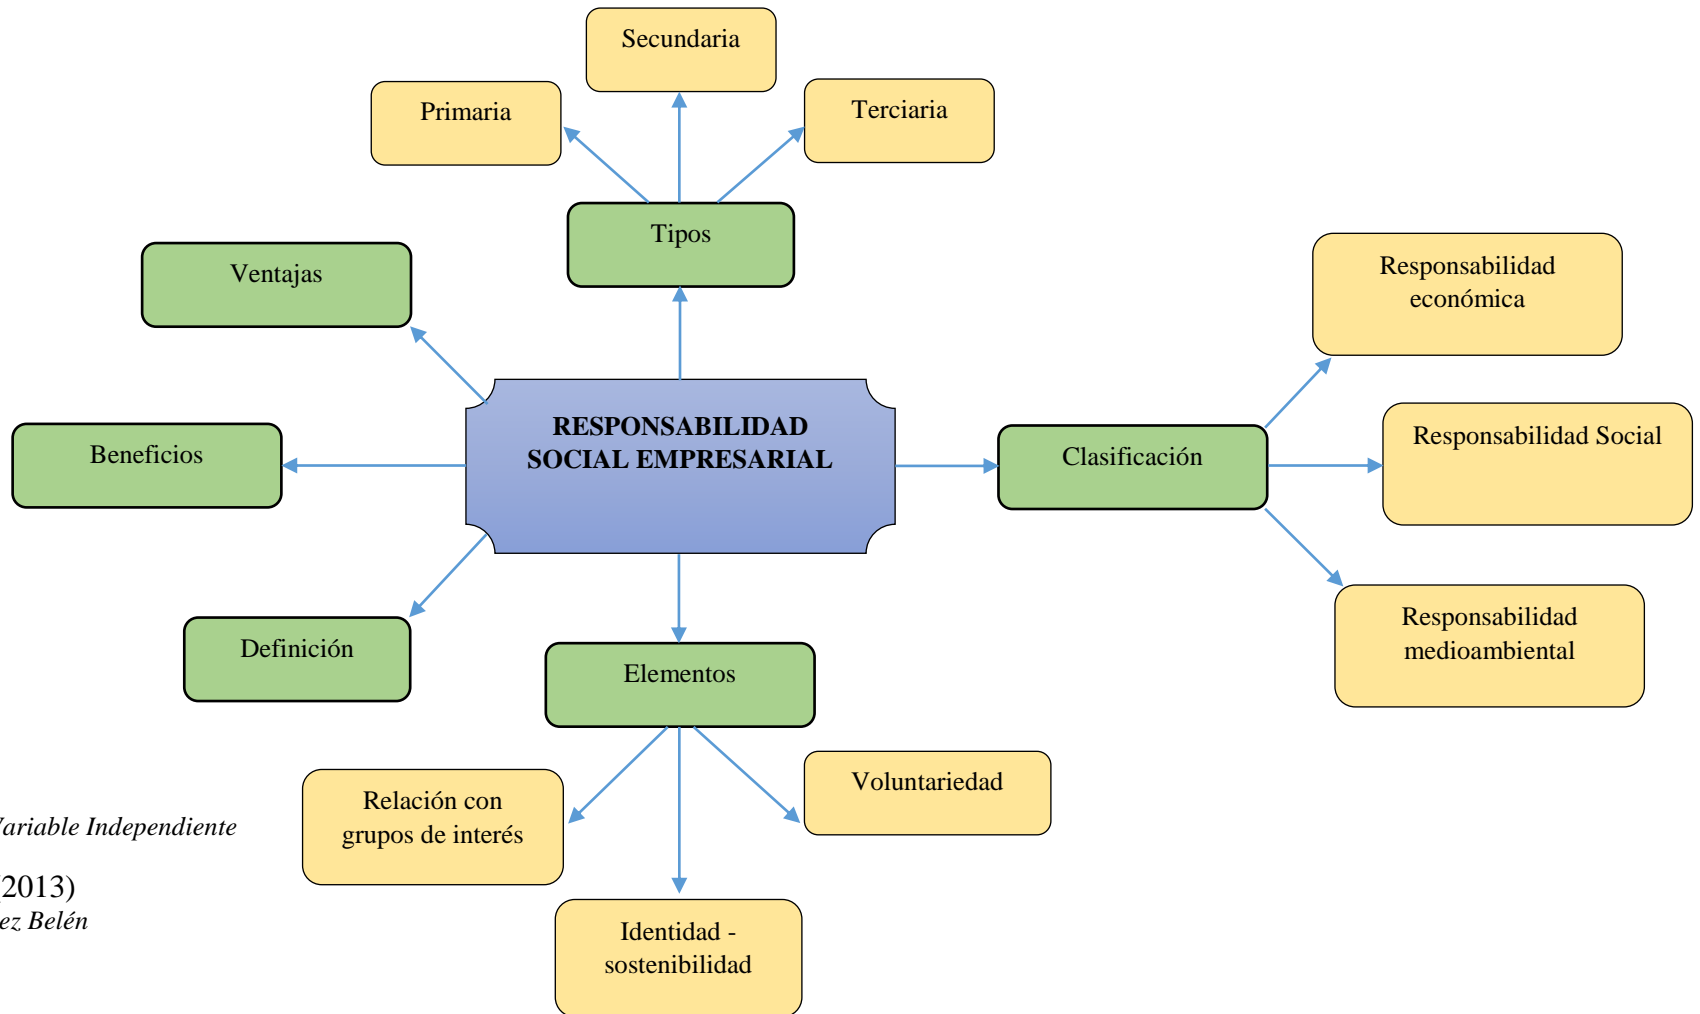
Secundaria

Primaria

Terciaria

Tipos

Ventajas

Responsabilidad económica

RESPONSABILIDAD SOCIAL EMPRESARIAL

Beneficios

Clasificación

Responsabilidad Social

Definición

Responsabilidad medioambiental

Elementos

Voluntariedad

Relación con grupos de interés

/ariable Independiente

2013)
ez Belén

Identidad - sostenibilidad